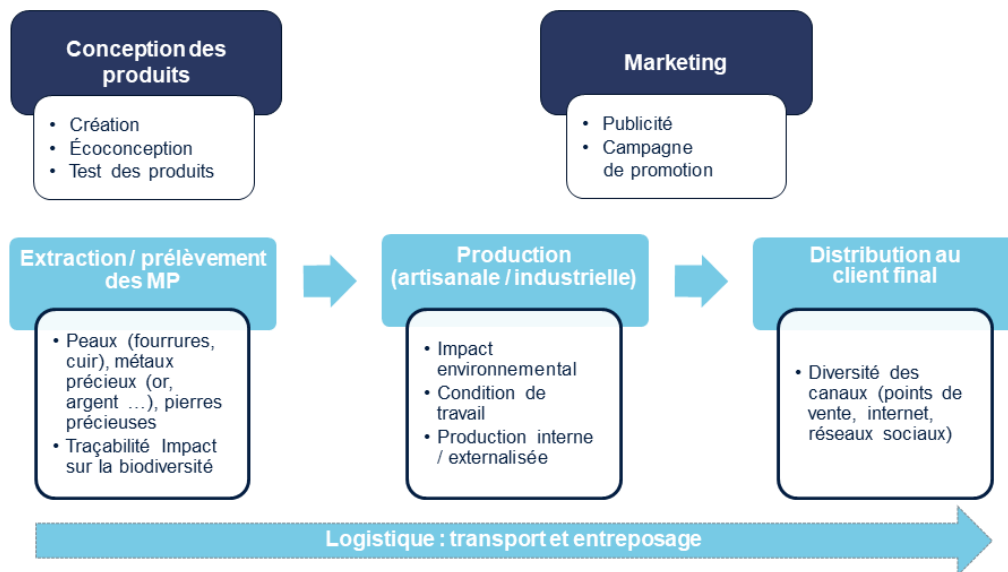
Conception des produits

• Création
• Écoconception
• Test des produits

Marketing

• Publicité
• Campagne de promotion

Extraction / prélèvement des MP

• Peaux (fourrures, cuir), métaux précieux (or, argent …), pierres précieuses
• Traçabilité Impact sur la biodiversité

Production (artisanale / industrielle)

• Impact environnemental
• Condition de travail
• Production interne / externalisée

Distribution au client final

• Diversité des canaux (points de vente, internet, réseaux sociaux)

Logistique : transport et entreposage